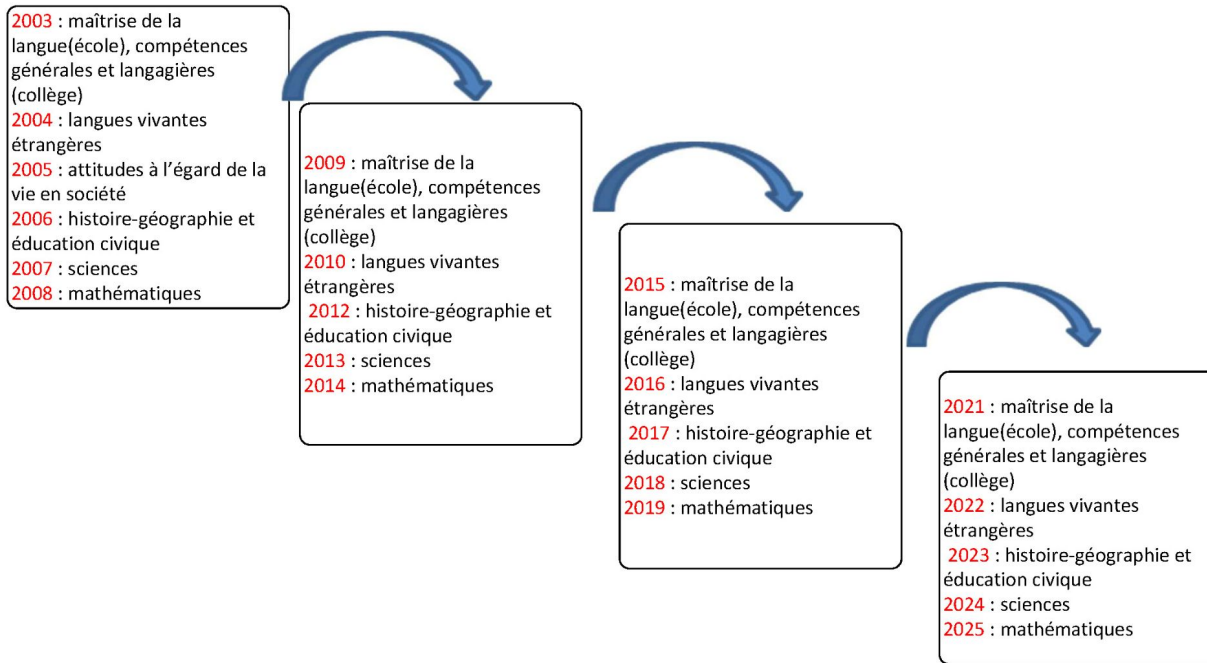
2003 : maîtrise de la langue(école), compétences générales et langagières (collège)
2004 : langues vivantes étrangères
2005 : attitudes à l'égard de la vie en société
2006 : histoire-géographie et éducation civique
2007 : sciences
2008 : mathématiques

2009 : maîtrise de la langue(école), compétences générales et langagières (collège)
2010 : langues vivantes étrangères
2012 : histoire-géographie et éducation civique
2013 : sciences
2014 : mathématiques

2015 : maîtrise de la langue(école), compétences générales et langagières (collège)
2016 : langues vivantes étrangères
2017 : histoire-géographie et éducation civique
2018 : sciences
2019 : mathématiques

2021 : maîtrise de la langue(école), compétences générales et langagières (collège)
2022 : langues vivantes étrangères
2023 : histoire-géographie et éducation civique
2024 : sciences
2025 : mathématiques